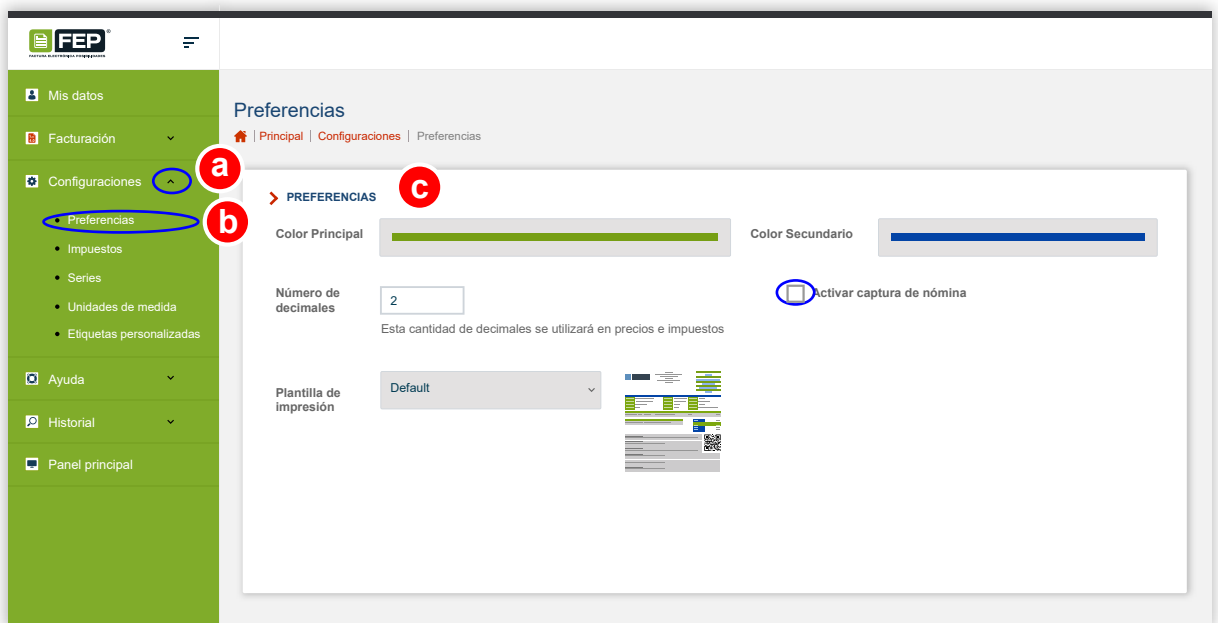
FEP®
FACTURA ELECTRÓNICA PARA PEQUEÑOS

Mis datos
Facturación
Configuraciones
a
Preferencias
b
Impuestos
Series
Unidades de medida
Etiquetas personalizadas
Ayuda
Historial
Panel principal

Preferencias
| Principal | Configuraciones | Preferencias

PREFERENCIAS
c

Color Principal
Color Secundario

Número de decimales
2
Esta cantidad de decimales se utilizará en precios e impuestos

Activar captura de nómina

Plantilla de impresión
Default